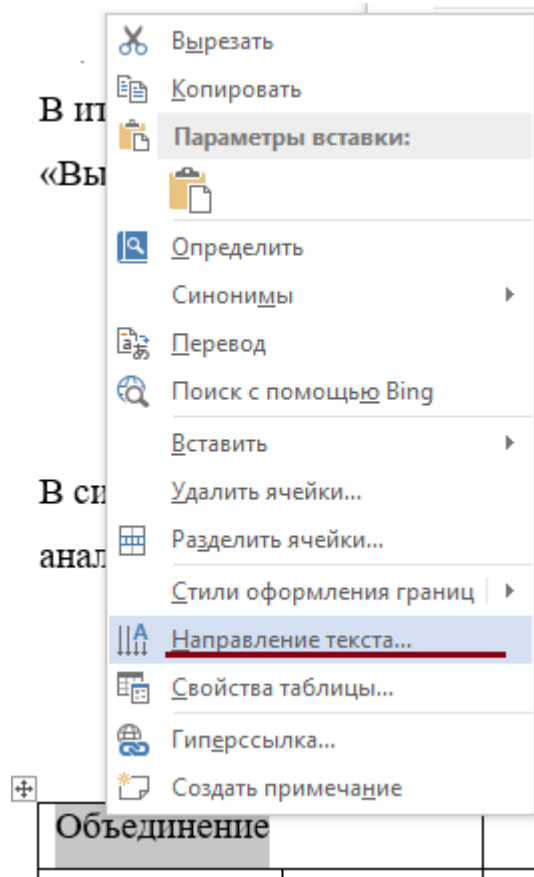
В ит
«Вы
В си
анал

Вырезать
Копировать
Параметры вставки:
Определить
Синонимы
Перевод
Поиск с помощью Bing
Вставить
Удалить ячейки...
Разделить ячейки...
Стили оформления границ
Направление текста...
Свойства таблицы...
Гиперссылка...
Создать примечание

Объединение